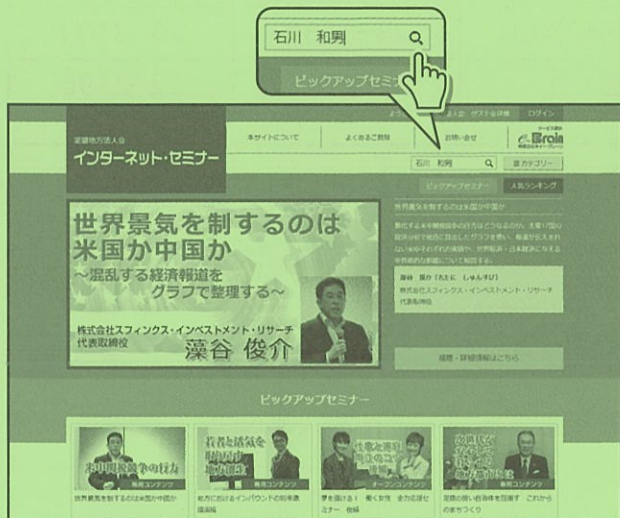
石川　和男

ピックアップセミナー

ログイン

一般社団法人
インターネット・セミナー

本サイトについて

よくあるご質問

お問い合せ

Brain

石川　和男

全カテゴリー

ピックアップセミナー

人気ランキング

世界景気を制するのは
米国か中国か
～混乱する経済報道を
グラフで整理する～

株式会社スフィンクス・インベストメント・リサーチ
代表取締役
藻谷 俊介

世界景気を制するのは米国か中国か

藻谷　俊介

株式会社スフィンクス・インベストメント・リサーチ
代表取締役

概略・詳細情報はこちら

ピックアップセミナー

米中関税戦争の行方

若者と話氣を地方創生

世界景気を制するのは米国か中国か

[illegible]